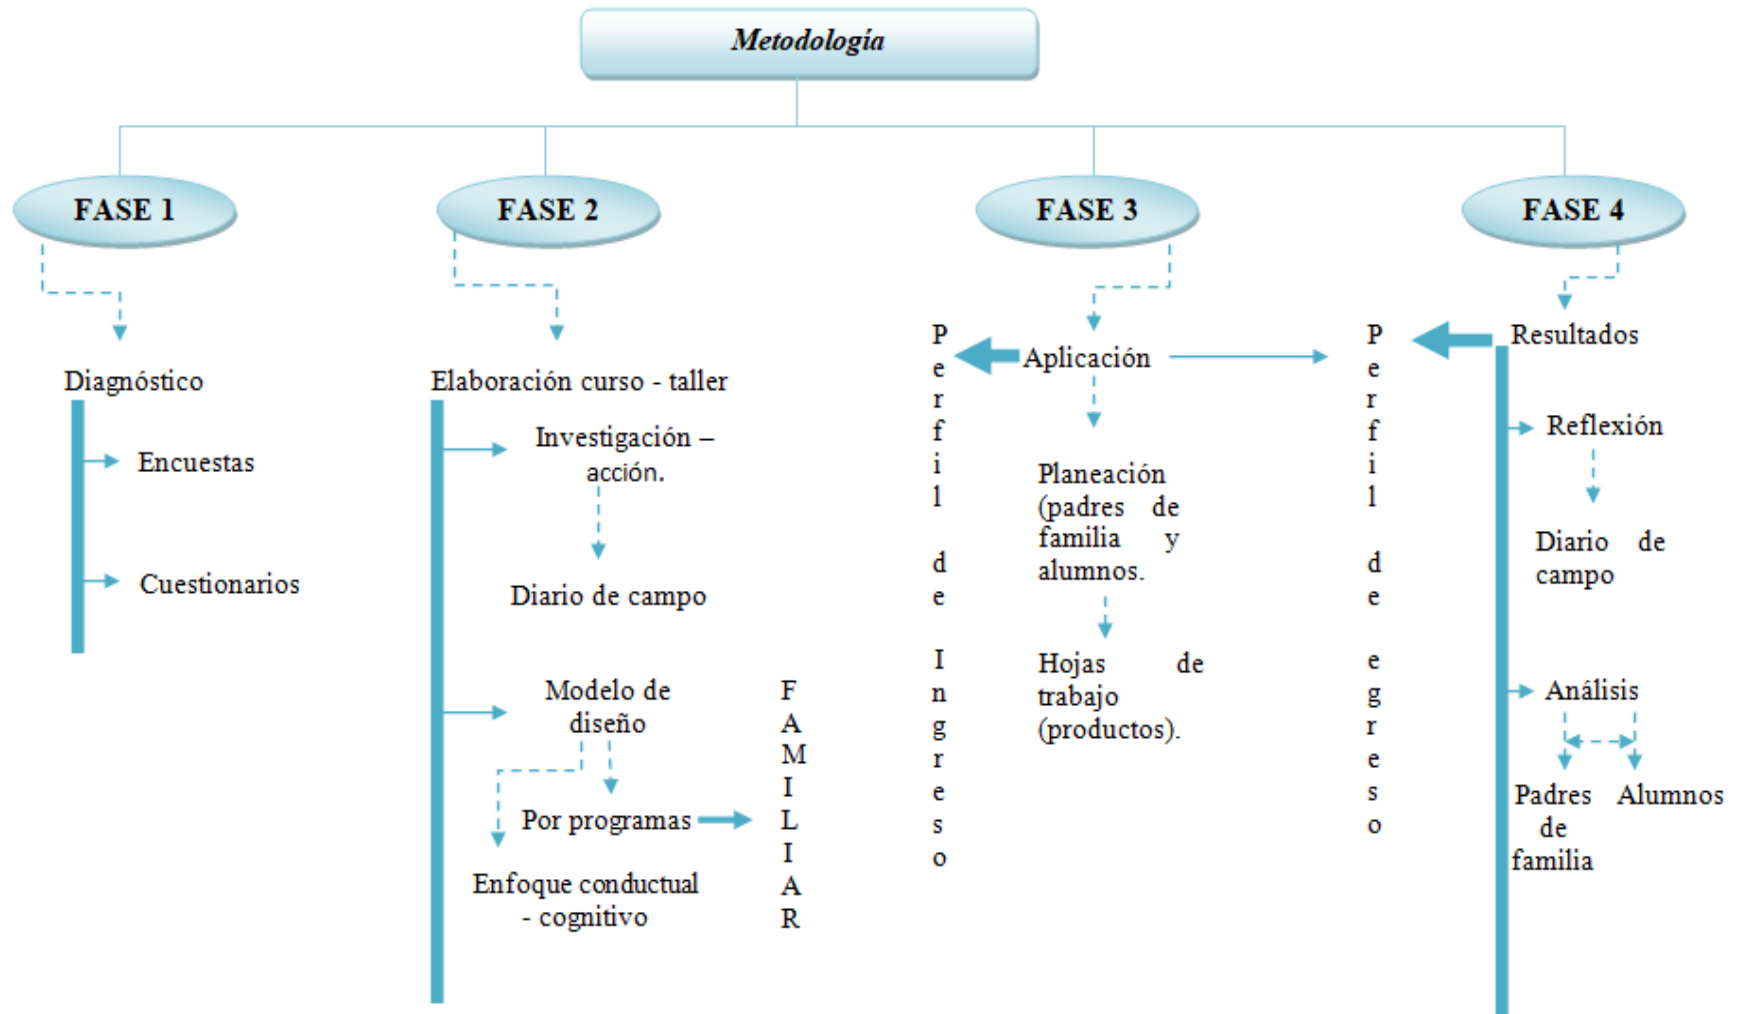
Metodología

FASE 1

Diagnóstico

Encuestas

Cuestionarios

FASE 2

Elaboración curso - taller

Investigación – acción.

Diario de campo

Modelo de diseño

Por programas

Enfoque conductual - cognitivo

FAMILIAR

FASE 3

Perfil de Ingreso

Aplicación

Planeación (padres de familia y alumnos.

Hojas de trabajo (productos).

Perfil de egreso

FASE 4

Resultados

Reflexión

Diario de campo

Análisis

Padres de familia

Alumnos